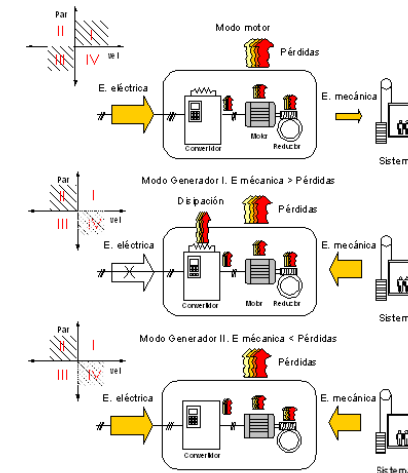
Par
II
I
III
IV
vel
Modo motor
Pérdidas
E. eléctrica
E. mecánica
Convertidor
Motor
Reductor
Sistem

Par
II
I
III
IV
vel
Modo Generador I. E mecánica > Pérdidas
Disipación
Pérdidas
E. eléctrica
E. mecánica
Convertidor
Motor
Reductor
Sistem

Par
II
I
III
IV
vel
Modo Generador II. E mecánica < Pérdidas
Pérdidas
E. eléctrica
E. mecánica
Convertidor
Motor
Reductor
Sistem